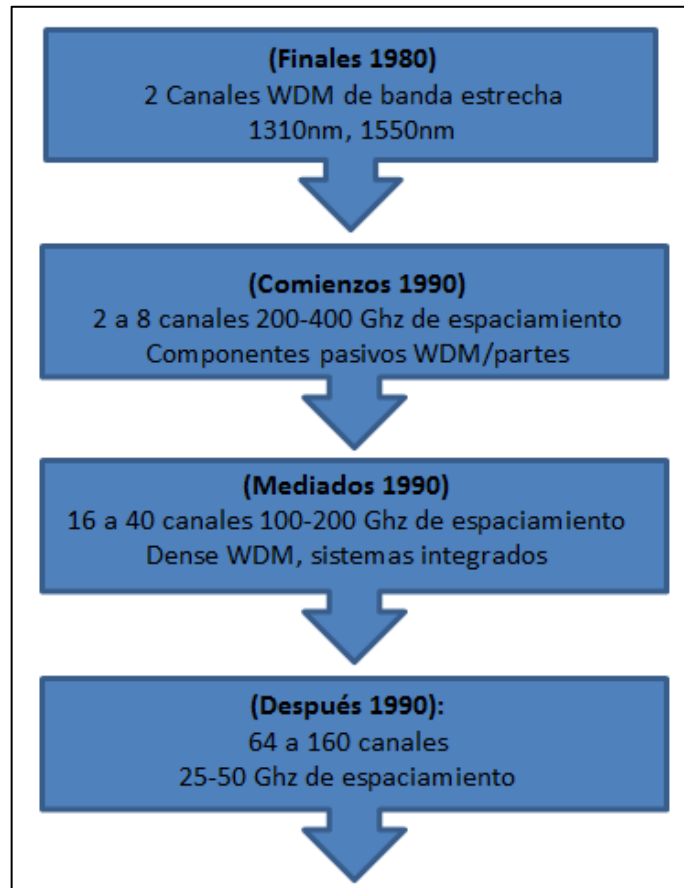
(Finales 1980)
2 Canales WDM de banda estrecha
1310nm, 1550nm

(Comienzos 1990)
2 a 8 canales 200-400 Ghz de espaciamiento
Componentes pasivos WDM/partes

(Mediados 1990)
16 a 40 canales 100-200 Ghz de espaciamiento
Dense WDM, sistemas integrados

(Después 1990):
64 a 160 canales
25-50 Ghz de espaciamiento